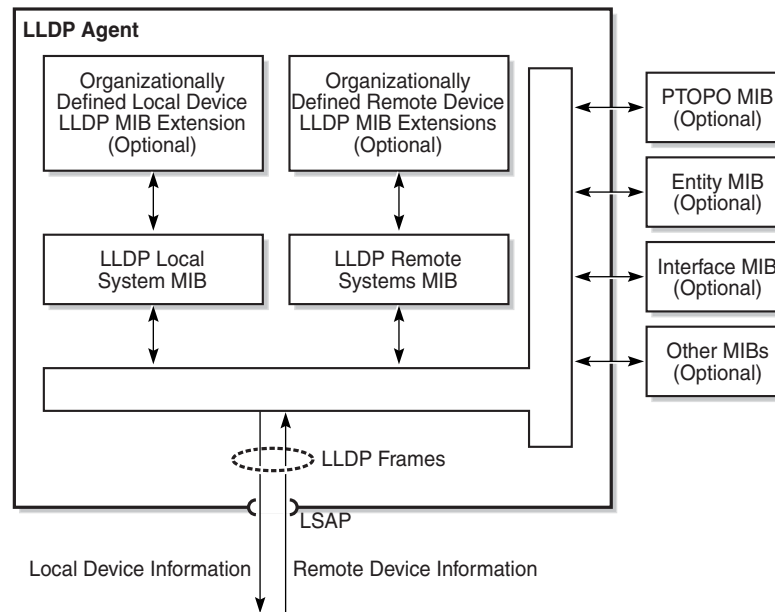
LLDP Agent

Organizationally Defined Local Device LLDP MIB Extension (Optional)

Organizationally Defined Remote Device LLDP MIB Extensions (Optional)

LLDP Local System MIB

LLDP Remote Systems MIB

PTOPO MIB (Optional)

Entity MIB (Optional)

Interface MIB (Optional)

Other MIBs (Optional)

LLDP Frames

LSAP

Local Device Information

Remote Device Information